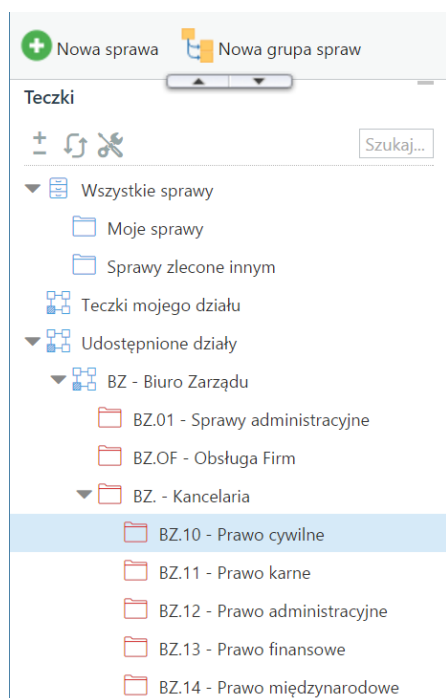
Nowa sprawa
Nowa grupa spraw

Teczki

Szukaj...

Wszystkie sprawy
Moje sprawy
Sprawy zlecone innym
Teczki mojego działu
Udostępnione działy
BZ - Biuro Zarządu
BZ.01 - Sprawy administracyjne
BZ.OF - Obsługa Firm
BZ. - Kancelaria
BZ.10 - Prawo cywilne
BZ.11 - Prawo karne
BZ.12 - Prawo administracyjne
BZ.13 - Prawo finansowe
BZ.14 - Prawo międzynarodowe